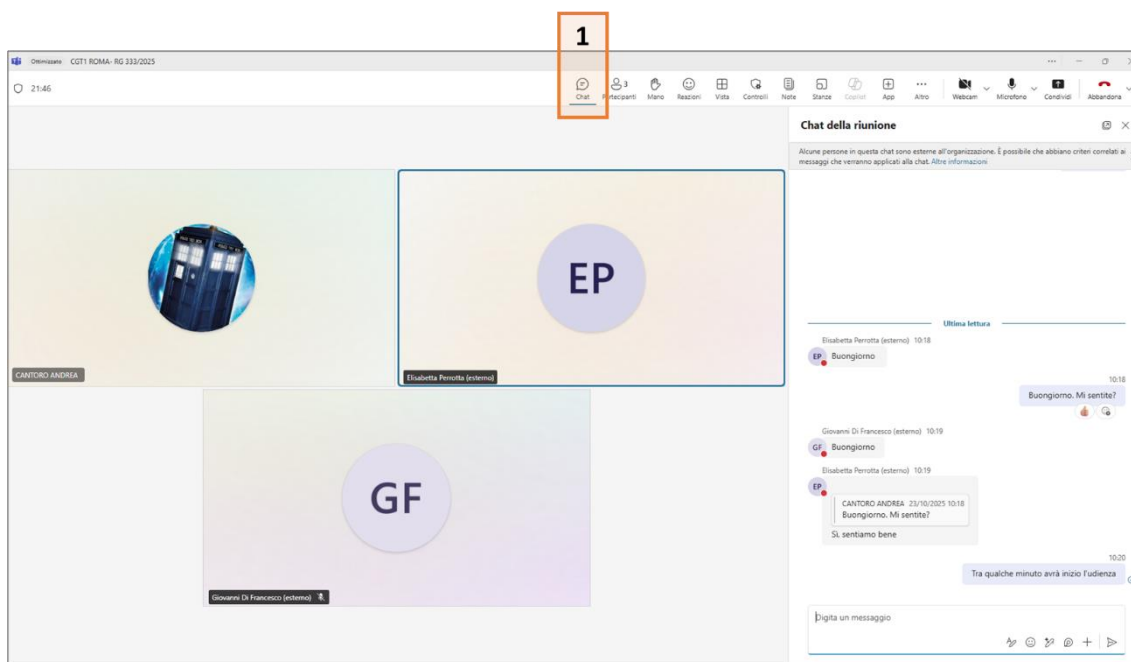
1

Ottimizzato CGT1 ROMA- RG 333/2025

21:46

Chat 3 Partecipanti Mano Reazioni Vista Controlli Note Stanze Copilot App Altro Webcam Microfono Condividi Abbandona

Chat della riunione

Alcune persone in questa chat sono esterne all'organizzazione. È possibile che abbiano criteri correlati ai messaggi che verranno applicati alla chat. Altre informazioni

EP

CANTORO ANDREA

Elisabetta Perrotta (esterno)

GF

Giovanni Di Francesco (esterno)

Ultima lettura

Elisabetta Perrotta (esterno) 10:18

EP Buongiorno

10:18

Buongiorno. Mi sentite?

Giovanni Di Francesco (esterno) 10:19

GF Buongiorno

Elisabetta Perrotta (esterno) 10:19

EP

CANTORO ANDREA 23/10/2025 10:18

Buongiorno. Mi sentite?

Sì, sentiamo bene

10:20

Tra qualche minuto avrà inizio l'udienza

Digita un messaggio